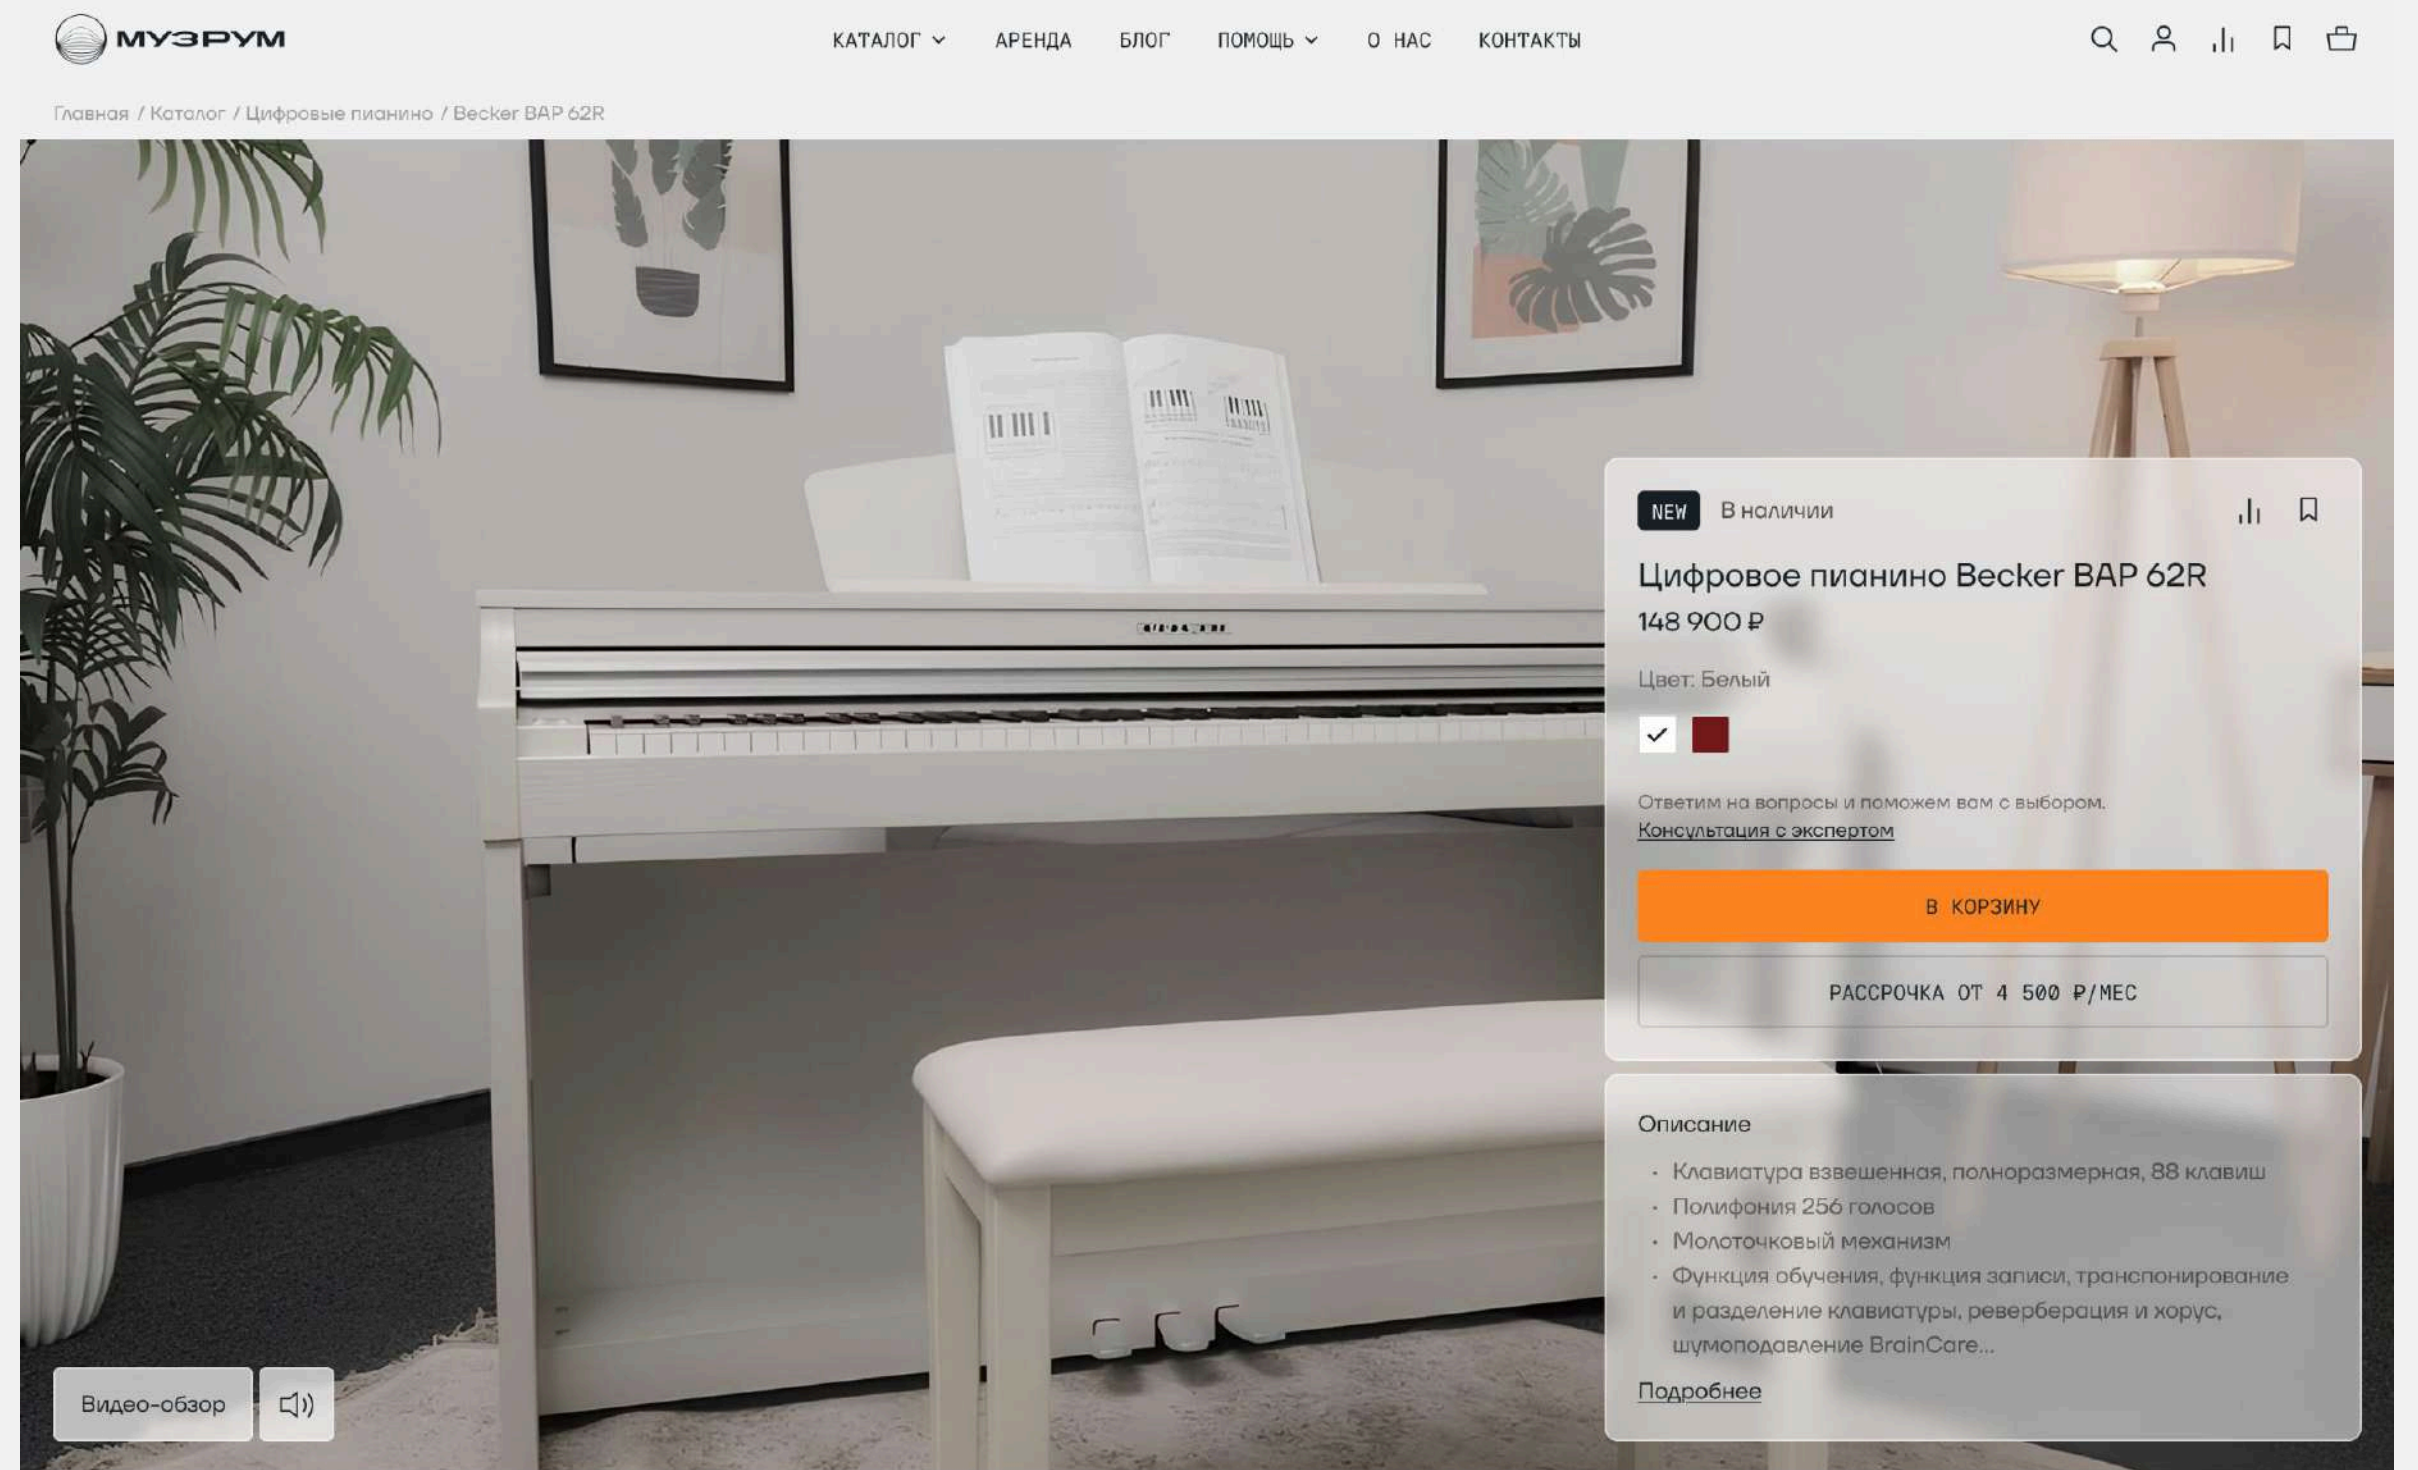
МУЗРУМ

КАТАЛОГ АРЕНДА БЛОГ ПОМОЩЬ О НАС КОНТАКТЫ

Главная / Каталог / Цифровые пианино / Becker BAP 62R

NEW В наличии

Цифровое пианино Becker BAP 62R

148 900 ₽

Цвет: Белый

Ответим на вопросы и поможем вам с выбором.
Консультация с экспертом

В КОРЗИНУ

РАССРОЧКА ОТ 4 500 ₽/МЕС

Описание

- Клавиатура взвешенная, полноразмерная, 88 клавиш
- Полифония 256 голосов
- Молоточковый механизм
- Функция обучения, функция записи, транспонирование и разделение клавиатуры, реверберация и хорус, шумоподавление BrainCare...

Подробнее

Видео-обзор